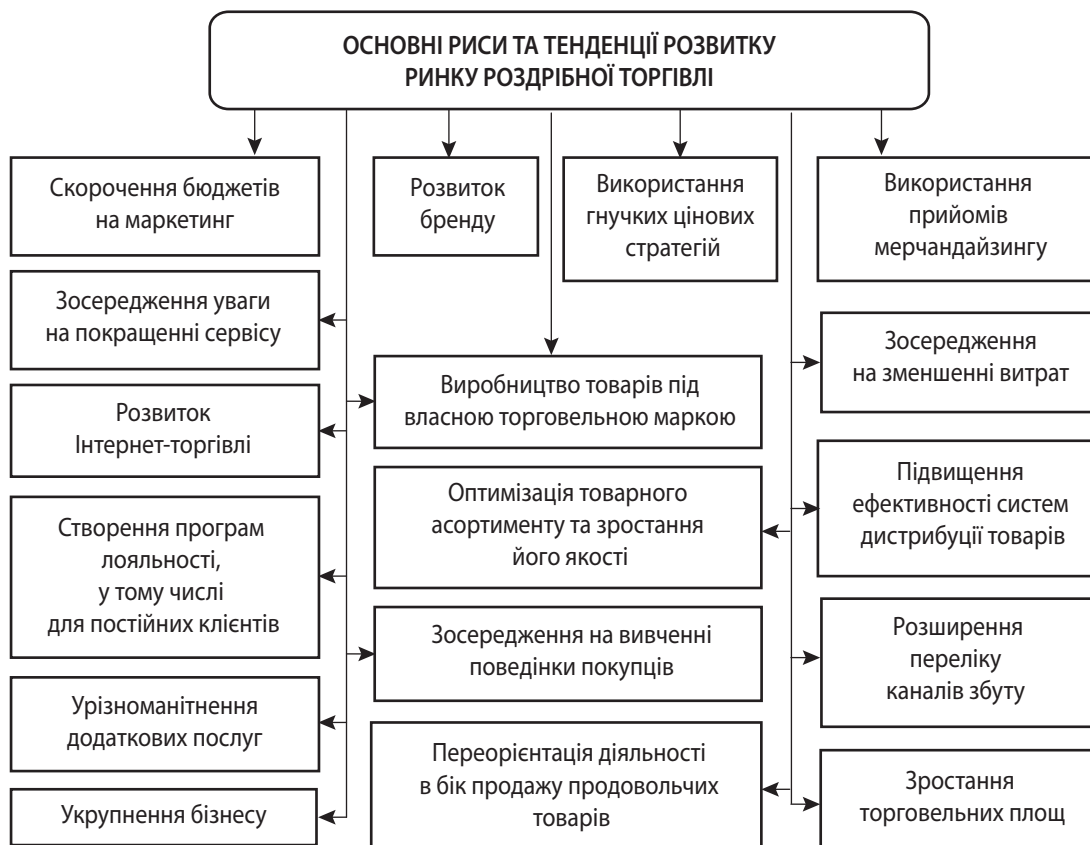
ОСНОВНІ РИСИ ТА ТЕНДЕНЦІЇ РОЗВИТКУ РИНКУ РОЗДРІБНОЇ ТОРГІВЛІ

Скорочення бюджетів на маркетинг

Розвиток бренду

Використання гнучких цінових стратегій

Використання прийомів мерчандайзингу

Зосередження уваги на покращенні сервісу

Розвиток Інтернет-торгівлі

Створення програм лояльності, у тому числі для постійних клієнтів

Урізноманітнення додаткових послуг

Укрупнення бізнесу

Виробництво товарів під власною торговельною маркою

Оптимізація товарного асортименту та зростання його якості

Зосередження на вивченні поведінки покупців

Переорієнтація діяльності в бік продажу продовольчих товарів

Зосередження на зменшенні витрат

Підвищення ефективності систем дистрибуції товарів

Розширення переліку каналів збуту

Зростання торговельних площ